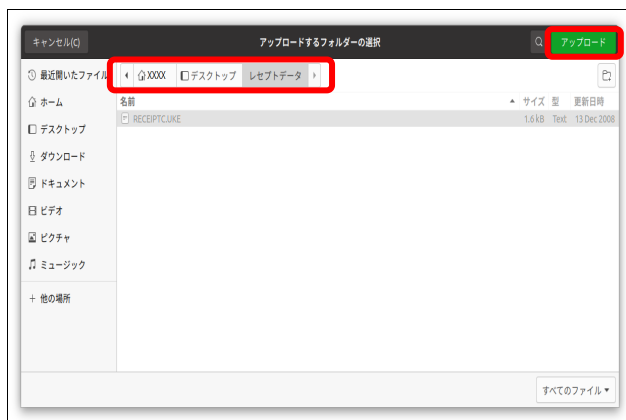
キャンセル(C)

アップロードするフォルダーの選択

アップロード

最近開いたファイル

ホーム

デスクトップ

ダウンロード

ドキュメント

ビデオ

ピクチャ

ミュージック

+ 他の場所

XXXX デスクトップ レセプトデータ

| 名前 | サイズ | 型 | 更新日時 |
|---|---|---|---|
| RECEIPTC.UKE | 1.6 kB | Text | 13 Dec 2008 |

すべてのファイル